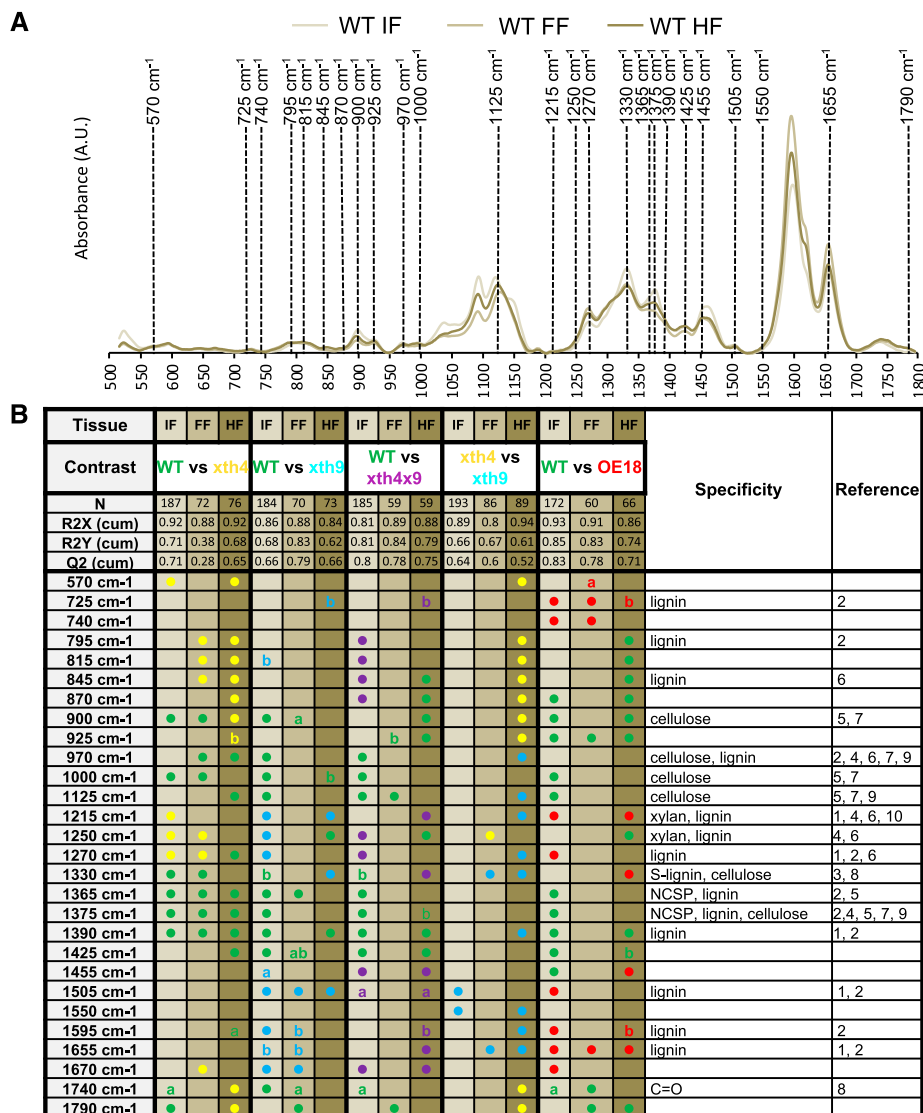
A

WT IF  WT FF  WT HF

Absorbance (A.U.)

570 cm⁻¹ 725 cm⁻¹ 740 cm⁻¹ 795 cm⁻¹ 815 cm⁻¹ 845 cm⁻¹ 870 cm⁻¹ 900 cm⁻¹ 925 cm⁻¹ 970 cm⁻¹ 1000 cm⁻¹ 1125 cm⁻¹ 1215 cm⁻¹ 1250 cm⁻¹ 1270 cm⁻¹ 1330 cm⁻¹ 1365 cm⁻¹ 1375 cm⁻¹ 1390 cm⁻¹ 1425 cm⁻¹ 1455 cm⁻¹ 1505 cm⁻¹ 1550 cm⁻¹ 1655 cm⁻¹ 1790 cm⁻¹

500 550 600 650 700 750 800 850 900 950 1000 1050 1100 1150 1200 1250 1300 1350 1400 1450 1500 1550 1600 1650 1700 1750 1800

B

| Tissue | IF | FF | HF | IF | FF | HF | IF | FF | HF | IF | FF | HF | IF | FF | HF | | |
|---|---|---|---|---|---|---|---|---|---|---|---|---|---|---|---|---|---|
| Contrast | WT vs xth4 | | | WT vs xth9 | | | WT vs xth4x9 | | | xth4 vs xth9 | | | WT vs OE18 | | | Specificity | Reference |
| N | 187 | 72 | 76 | 184 | 70 | 73 | 185 | 59 | 59 | 193 | 86 | 89 | 172 | 60 | 66 | | |
| R2X (cum) | 0.92 | 0.88 | 0.92 | 0.86 | 0.88 | 0.84 | 0.81 | 0.89 | 0.88 | 0.89 | 0.8 | 0.94 | 0.93 | 0.91 | 0.86 | | |
| R2Y (cum) | 0.71 | 0.38 | 0.68 | 0.68 | 0.83 | 0.62 | 0.81 | 0.84 | 0.79 | 0.66 | 0.67 | 0.61 | 0.85 | 0.83 | 0.74 | | |
| Q2 (cum) | 0.71 | 0.28 | 0.65 | 0.66 | 0.79 | 0.66 | 0.8 | 0.78 | 0.75 | 0.64 | 0.6 | 0.52 | 0.83 | 0.78 | 0.71 | | |
| 570 cm-1 | ● | | ● | | | | | | | | | ● | | a | | | |
| 725 cm-1 | | | | | | b | | | b | | | | ● | ● | b | lignin | 2 |
| 740 cm-1 | | | | | | | | | | | | | ● | ● | | | |
| 795 cm-1 | | ● | ● | | | | ● | | | | | ● | | | ● | lignin | 2 |
| 815 cm-1 | | ● | ● | b | | | ● | | | | | ● | | | ● | | |
| 845 cm-1 | | ● | ● | | | | ● | | ● | | | ● | | | ● | lignin | 6 |
| 870 cm-1 | | | ● | | | | ● | | ● | | | ● | ● | | ● | | |
| 900 cm-1 | ● | ● | ● | ● | a | | | | ● | | | ● | ● | | ● | cellulose | 5, 7 |
| 925 cm-1 | | | b | | | | | b | ● | | | ● | ● | ● | ● | | |
| 970 cm-1 | | ● | ● | ● | | | ● | | | | | ● | | | | cellulose, lignin | 2, 4, 6, 7, 9 |
| 1000 cm-1 | ● | ● | | ● | | b | ● | | | | | ● | ● | | | cellulose | 5, 7 |
| 1125 cm-1 | | | ● | ● | | | ● | ● | | | | ● | ● | | | cellulose | 5, 7, 9 |
| 1215 cm-1 | ● | | | ● | | ● | | | ● | | | ● | ● | | ● | xylan, lignin | 1, 4, 6, 10 |
| 1250 cm-1 | ● | ● | | ● | | ● | ● | | ● | | ● | ● | | | ● | xylan, lignin | 4, 6 |
| 1270 cm-1 | ● | ● | ● | ● | | ● | ● | | ● | | | ● | ● | | ● | lignin | 1, 2, 6 |
| 1330 cm-1 | ● | ● | | b | | ● | b | | ● | | ● | ● | | | ● | S-lignin, cellulose | 3, 8 |
| 1365 cm-1 | ● | ● | ● | ● | ● | | ● | | ● | | | ● | | | ● | NCSP, lignin | 2, 5 |
| 1375 cm-1 | ● | ● | ● | ● | | | ● | | b | | | | ● | | ● | NCSP, lignin, cellulose | 2,4, 5, 7, 9 |
| 1390 cm-1 | ● | ● | ● | ● | | ● | ● | | ● | | | ● | ● | | ● | lignin | 1, 2 |
| 1425 cm-1 | | | ● | ● | ab | | ● | | ● | | | ● | ● | | b | | |
| 1455 cm-1 | | | | a | | | ● | | ● | | | | ● | | ● | | |
| 1505 cm-1 | | | | ● | ● | ● | a | | a | ● | | ● | ● | | | lignin | 1, 2 |
| 1550 cm-1 | | | | | | | | | | ● | | ● | | | | | |
| 1595 cm-1 | | | a | ● | b | | | | b | | | ● | ● | | b | lignin | 2 |
| 1655 cm-1 | | | | b | b | | | | ● | | ● | ● | ● | ● | ● | lignin | 1, 2 |
| 1670 cm-1 | | ● | | ● | ● | | ● | | ● | | | | ● | | | | |
| 1740 cm-1 | a | | ● | ● | a | | a | | | | | ● | a | ● | | C=O | 8 |
| 1790 cm-1 | | | ● | | ● | | | ● | | | | ● | | ● | ● | | |